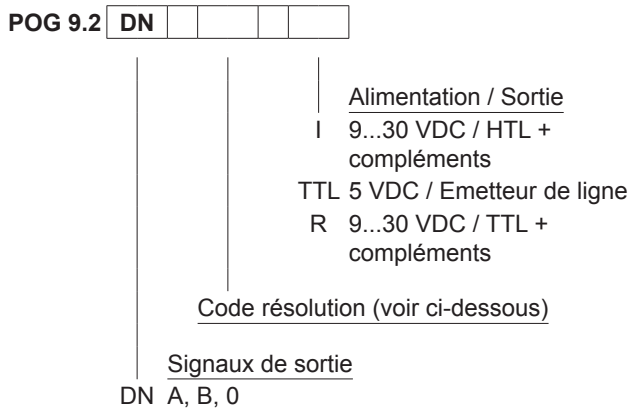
POG 9.2 | DN | | | |

Alimentation / Sortie
I 9...30 VDC / HTL + compléments
TTL 5 VDC / Emetteur de ligne
R 9...30 VDC / TTL + compléments

Code résolution (voir ci-dessous)

Signaux de sortie
DN A, B, 0